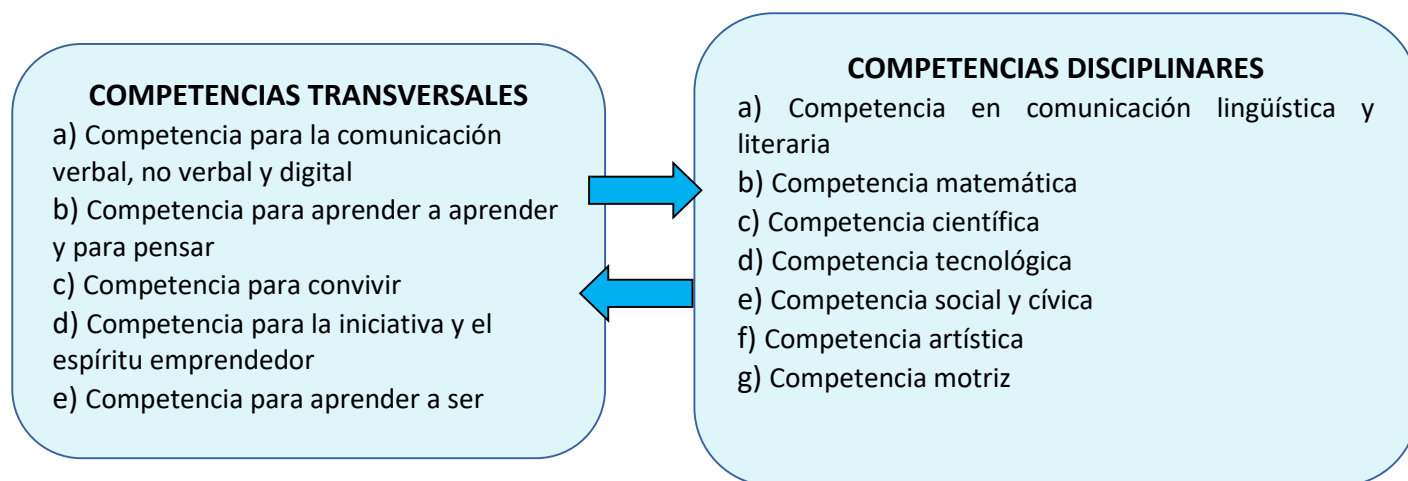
COMPETENCIAS TRANSVERSALES
a) Competencia para la comunicación verbal, no verbal y digital
b) Competencia para aprender a aprender y para pensar
c) Competencia para convivir
d) Competencia para la iniciativa y el espíritu emprendedor
e) Competencia para aprender a ser

COMPETENCIAS DISCIPLINARES
a) Competencia en comunicación lingüística y literaria
b) Competencia matemática
c) Competencia científica
d) Competencia tecnológica
e) Competencia social y cívica
f) Competencia artística
g) Competencia motriz